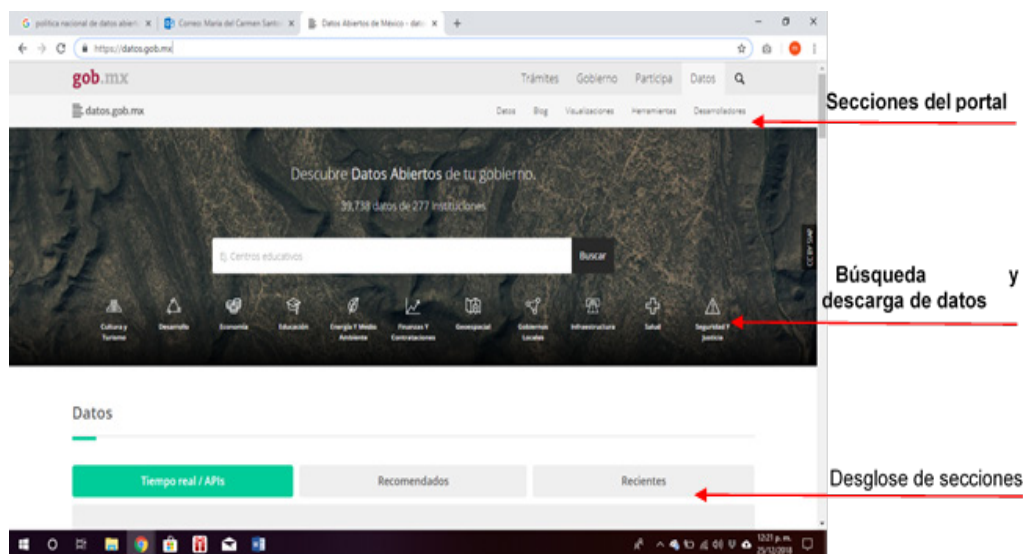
G politica nacional de datos abiert ×
Correo: María del Carmen Santo ×
Datos Abiertos de México - dato ×
+

https://datos.gob.mx

gob.mx
Trámites Gobierno Participa Datos

datos.gob.mx
Datos Blog Visualizaciones Herramientas Desarrolladores

Secciones del portal

Descubre Datos Abiertos de tu gobierno.
39,738 datos de 277 instituciones

Ej. Centros educativos
Buscar

CC BY SIAP

Búsqueda y descarga de datos

Cultura y Turismo
Desarrollo
Economía
Educación
Energía Y Medio Ambiente
Finanzas Y Contrataciones
Geoespacial
Gobiernos Locales
Infraestructura
Salud
Seguridad Y Justicia

Datos

Tiempo real / APIs
Recomendados
Recientes

Desglose de secciones

12:21 p. m.
25/12/2018